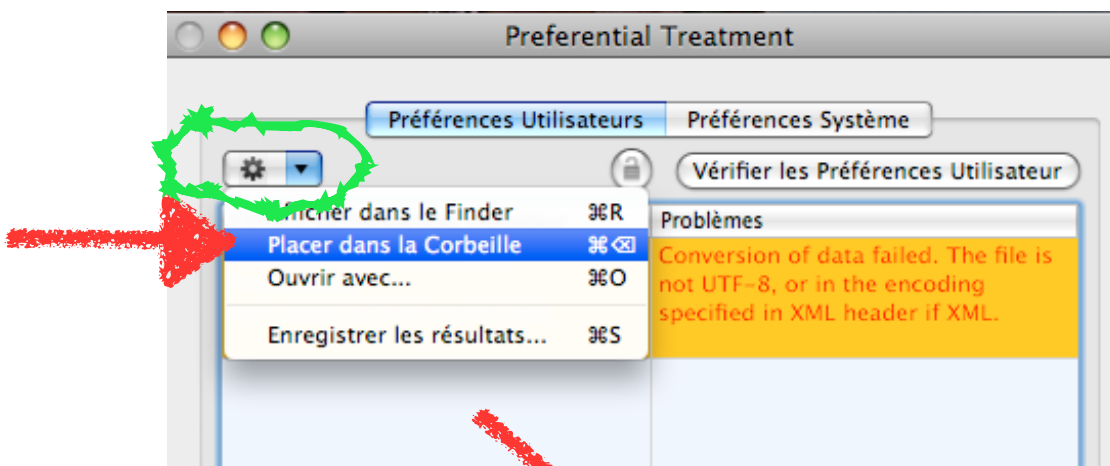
Preferential Treatment

Préférences Utilisateurs | Préférences Système

Vérifier les Préférences Utilisateur

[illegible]icher dans le Finder ⌘R
Placer dans la Corbeille ⌘⌫
Ouvrir avec... ⌘O

Enregistrer les résultats... ⌘S

Problèmes

Conversion of data failed. The file is not UTF-8, or in the encoding specified in XML header if XML.